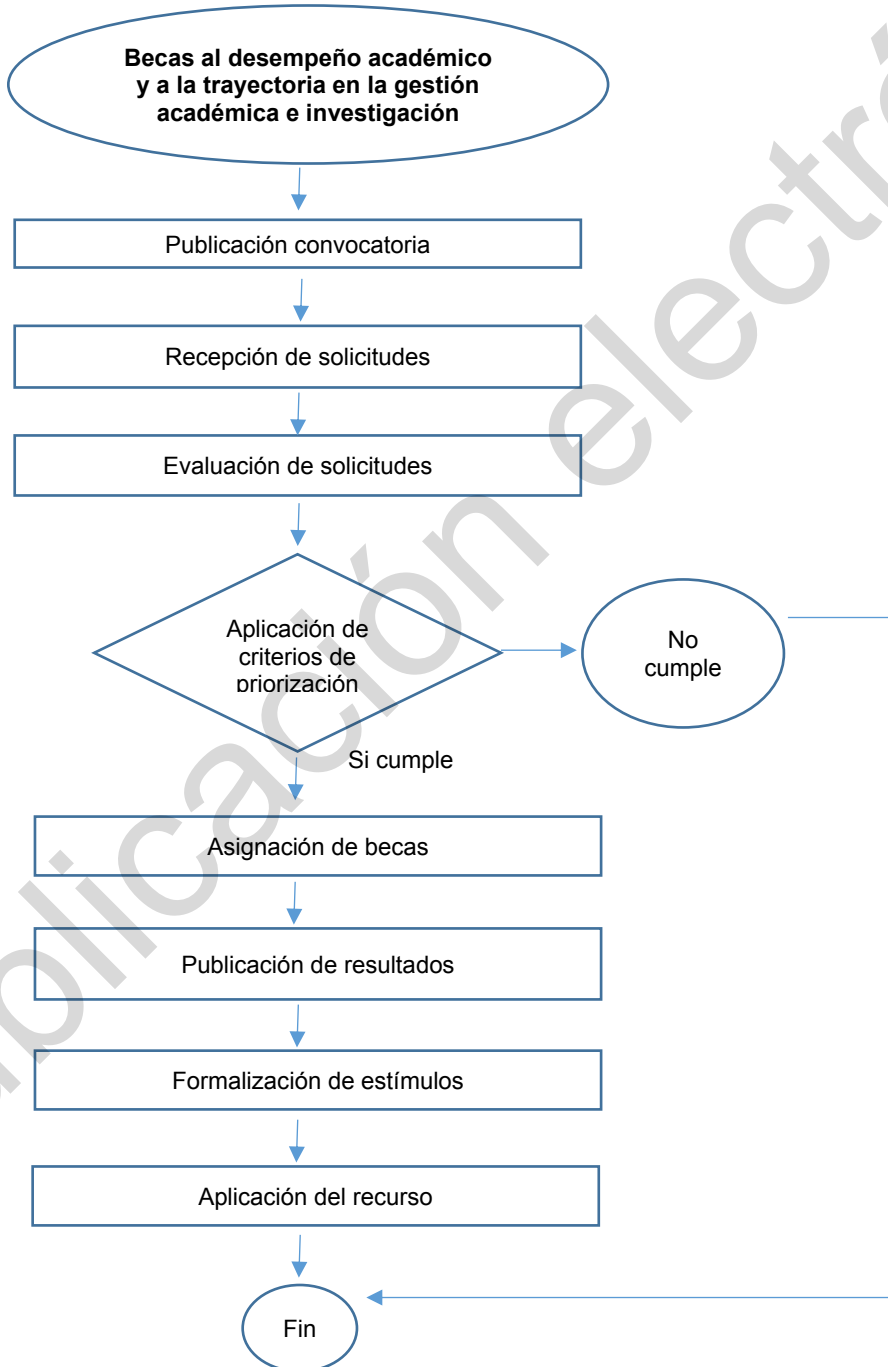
**Becas al desempeño académico y a la trayectoria en la gestión académica e investigación**

Publicación convocatoria

Recepción de solicitudes

Evaluación de solicitudes

Aplicación de criterios de priorización

No cumple

Si cumple

Asignación de becas

Publicación de resultados

Formalización de estímulos

Aplicación del recurso

Fin

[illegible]plicación electró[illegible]